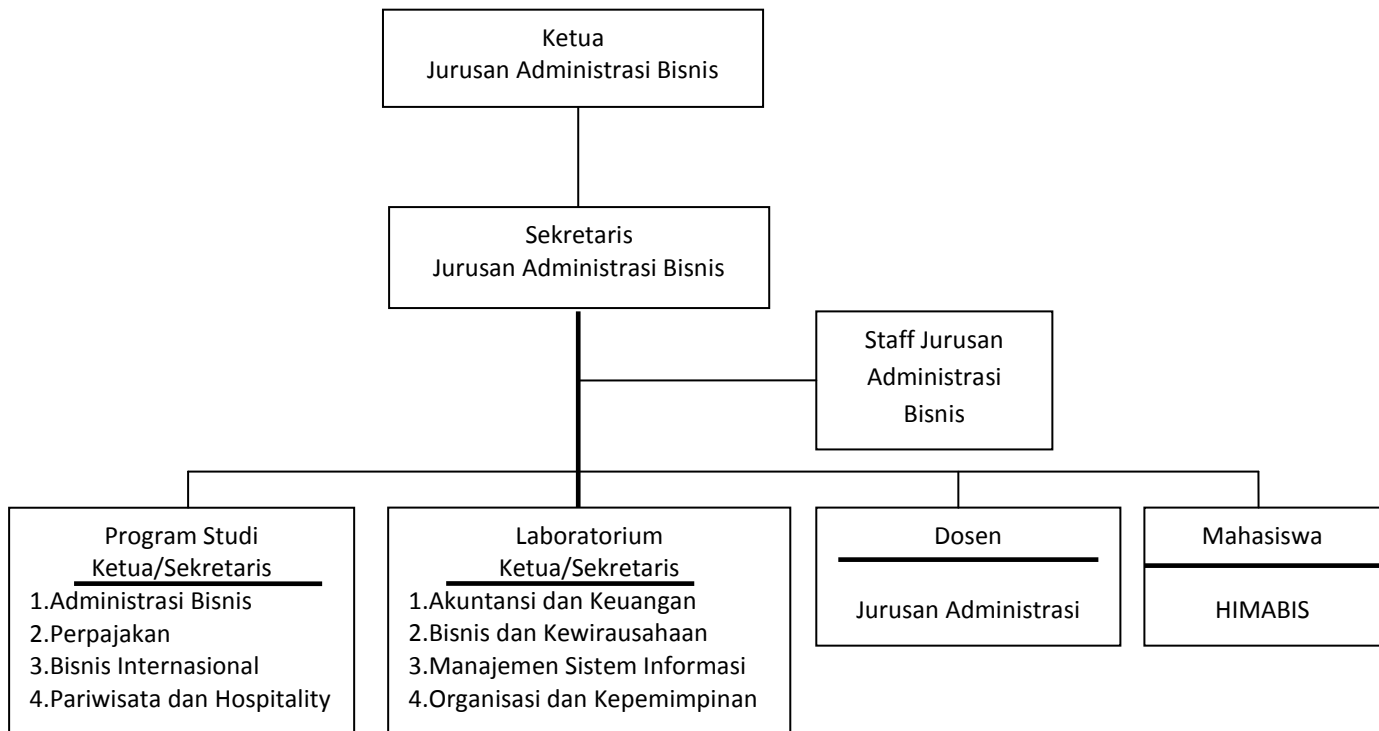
Ketua
Jurusan Administrasi Bisnis

Sekretaris
Jurusan Administrasi Bisnis

Staff Jurusan
Administrasi
Bisnis

Program Studi
Ketua/Sekretaris
1.Administrasi Bisnis
2.Perpajakan
3.Bisnis Internasional
4.Pariwisata dan Hospitality

Laboratorium
Ketua/Sekretaris
1.Akuntansi dan Keuangan
2.Bisnis dan Kewirausahaan
3.Manajemen Sistem Informasi
4.Organisasi dan Kepemimpinan

Dosen
Jurusan Administrasi

Mahasiswa
HIMABIS